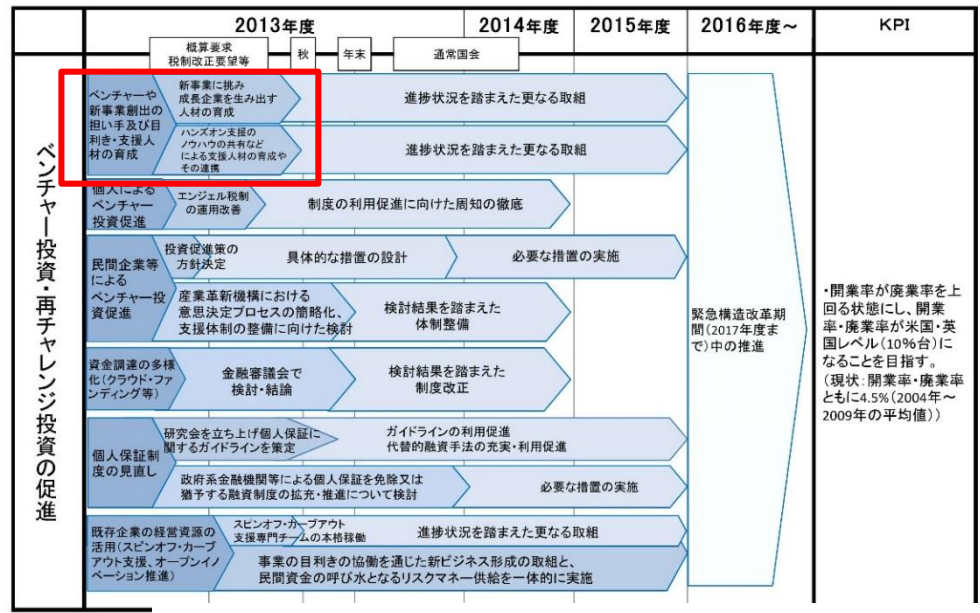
| | 2013年度 | 2014年度 | 2015年度 | 2016年度～ | KPI |
|---|---|---|---|---|---|

概算要求 税制改正要望等

秋

年末

通常国会

ベンチャー投資・再チャレンジ投資の促進

ベンチャーや新事業創出の担い手及び目利き・支援人材の育成

新事業に挑み成長企業を生み出す人材の育成

進捗状況を踏まえた更なる取組

ハンズオン支援のノウハウの共有などによる支援人材の育成やその連携

進捗状況を踏まえた更なる取組

個人によるベンチャー投資促進

エンジェル税制の運用改善

制度の利用促進に向けた周知の徹底

民間企業等によるベンチャー投資促進

投資促進策の方針決定

具体的な措置の設計

必要な措置の実施

産業革新機構における意思決定プロセスの簡略化、支援体制の整備に向けた検討

検討結果を踏まえた体制整備

緊急構造改革期間（2017年度まで）中の推進

資金調達の多様化（クラウド・ファンディング等）

金融審議会で検討・結論

検討結果を踏まえた制度改正

個人保証制度の見直し

研究会を立ち上げ個人保証に関するガイドラインを策定

ガイドラインの利用促進
代替的融資手法の充実・利用促進

政府系金融機関等による個人保証を免除又は猶予する融資制度の拡充・推進について検討

必要な措置の実施

既存企業の経営資源の活用（スピンオフ・カーブアウト支援、オープンイノベーション推進）

スピンオフ・カーブアウト支援専門チームの本格稼働

進捗状況を踏まえた更なる取組

事業の目利きの協働を通じた新ビジネス形成の取組と、民間資金の呼び水となるリスクマネー供給を一体的に実施

・開業率が廃業率を上回る状態にし、開業率・廃業率が米国・英国レベル（10%台）になることを目指す。
（現状：開業率・廃業率ともに4.5%（2004年～2009年の平均値））